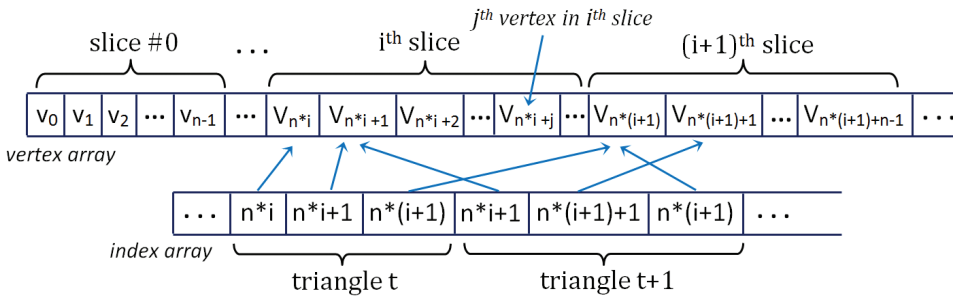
$j^{th}$ vertex in $i^{th}$ slice

slice #0 . . . $i^{th}$ slice $(i+1)^{th}$ slice

| $v_0$ | $v_1$ | $v_2$ | ··· | $v_{n-1}$ | ··· | $V_{n*i}$ | $V_{n*i+1}$ | $V_{n*i+2}$ | ··· | $V_{n*i+j}$ | ··· | $V_{n*(i+1)}$ | $V_{n*(i+1)+1}$ | ··· | $V_{n*(i+1)+n-1}$ | · · · |
|---|---|---|---|---|---|---|---|---|---|---|---|---|---|---|---|---|

vertex array

| . . . | n*i | n*i+1 | n*(i+1) | n*i+1 | n*(i+1)+1 | n*(i+1) | . . . |
|---|---|---|---|---|---|---|---|

index array

triangle t triangle t+1